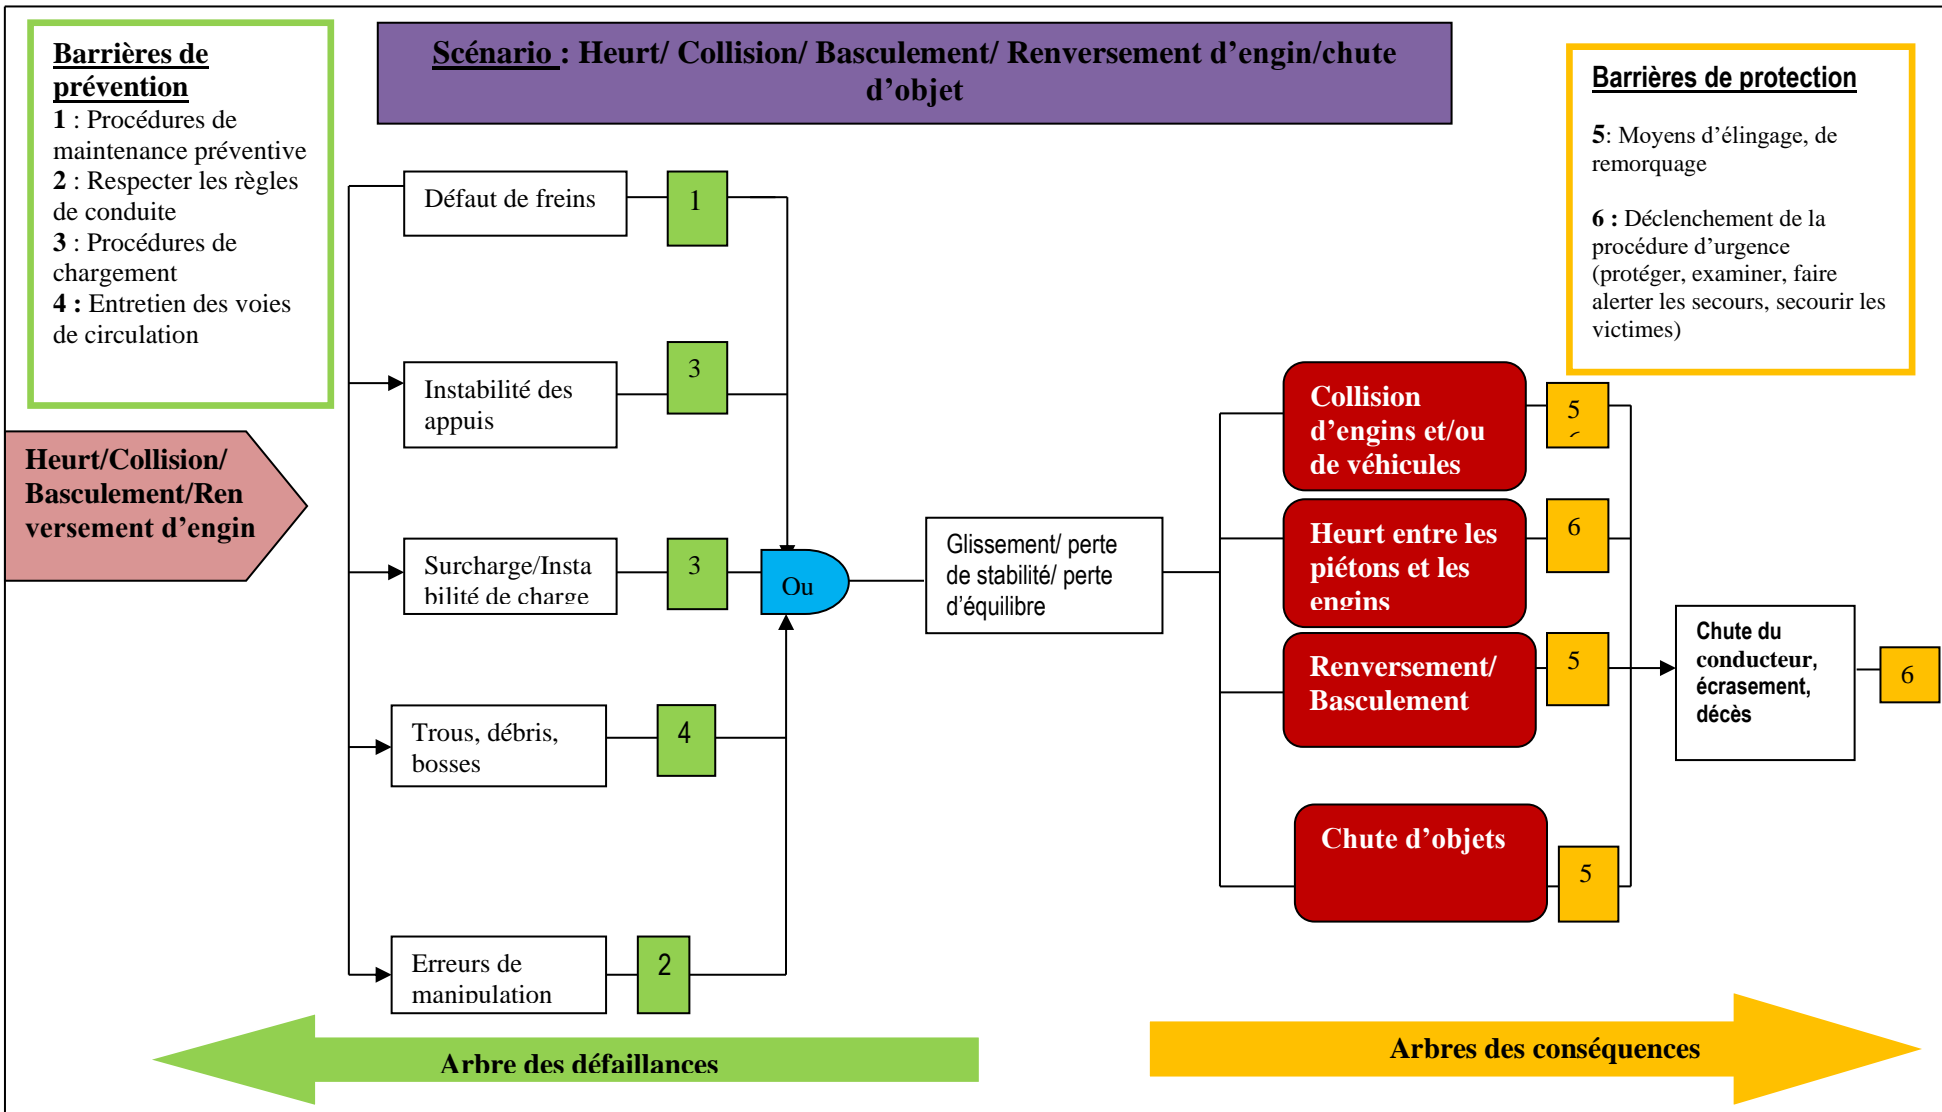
Barrières de prévention
1 : Procédures de maintenance préventive
2 : Respecter les règles de conduite
3 : Procédures de chargement
4 : Entretien des voies de circulation

Scénario : Heurt/ Collision/ Basculement/ Renversement d'engin/chute d'objet

Barrières de protection

5: Moyens d'élingage, de remorquage

6 : Déclenchement de la procédure d'urgence (protéger, examiner, faire alerter les secours, secourir les victimes)

Heurt/Collision/ Basculement/Renversement d'engin

Défaut de freins
1
Instabilité des appuis
3
Surcharge/Instabilité de charge
3
Trous, débris, bosses
4
Erreurs de manipulation
2

Ou

Glissement/ perte de stabilité/ perte d'équilibre

Collision d'engins et/ou de véhicules
5
Heurt entre les piétons et les engins
6
Renversement/ Basculement
5
Chute d'objets
5

Chute du conducteur, écrasement, décès
6

Arbre des défaillances

Arbres des conséquences